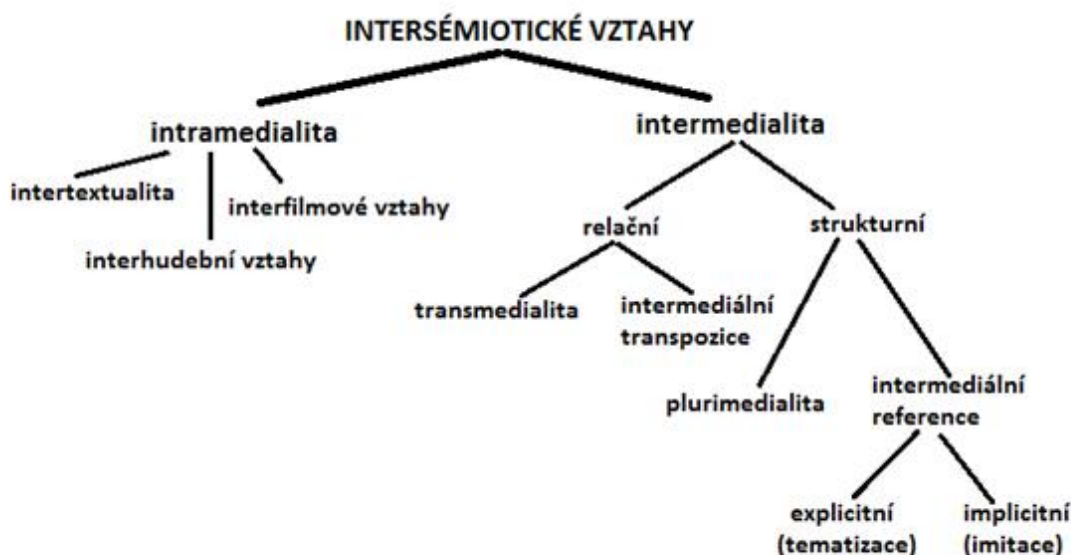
INTERSÉMIOTICKÉ VZTAHY

intramedialita

intertextualita

interfilmové vztahy

interhudební vztahy

intermedialita

relační

strukturní

transmedialita

intermediální transpozice

plurimedialita

intermediální reference

explicitní (tematizace)

implicitní (imitace)